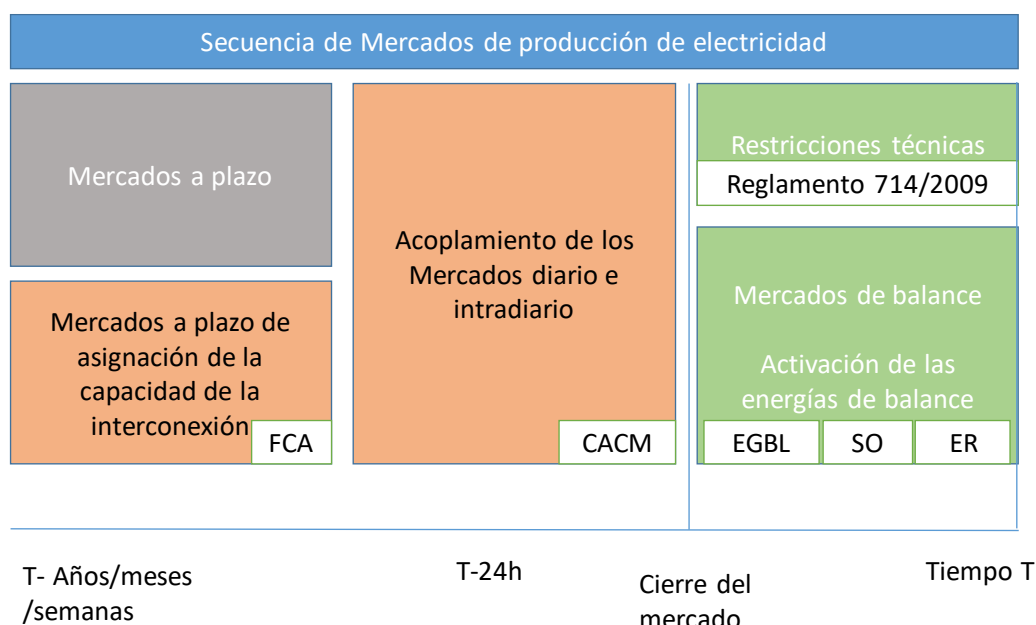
Secuencia de Mercados de producción de electricidad

Mercados a plazo

Mercados a plazo de asignación de la capacidad de la interconexión

FCA

Acoplamiento de los Mercados diario e intradiario

CACM

Restricciones técnicas

Reglamento 714/2009

Mercados de balance

Activación de las energías de balance

EGBL

SO

ER

T- Años/meses /semanas

T-24h

Cierre del mercado

Tiempo T